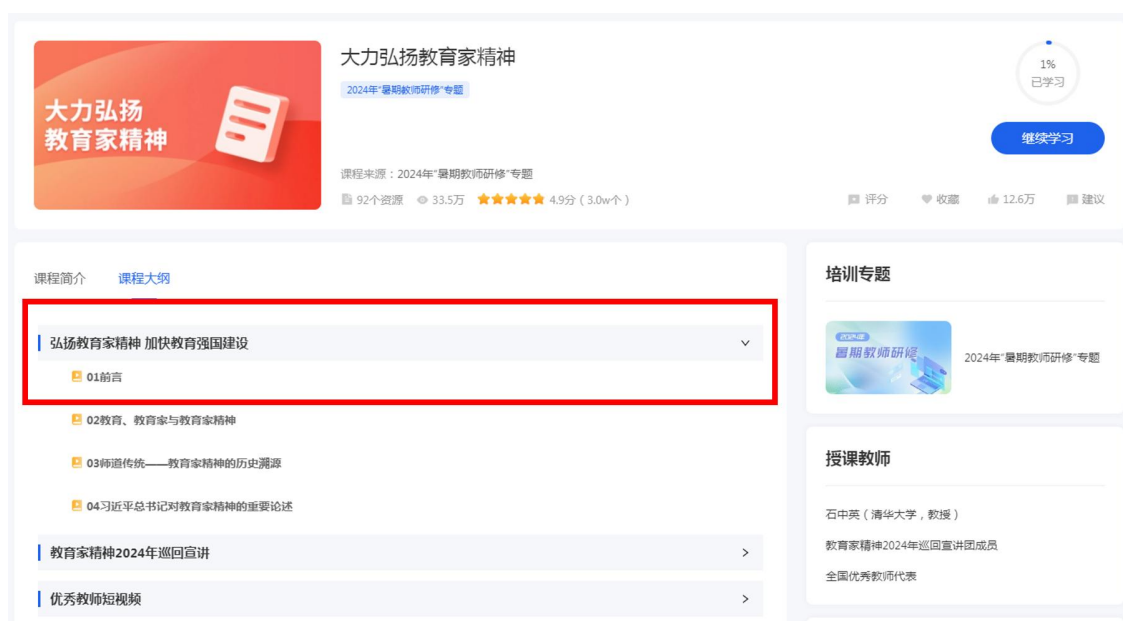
大力弘扬
教育家精神

大力弘扬教育家精神

2024年"暑期教师研修"专题

课程来源：2024年"暑期教师研修"专题

92个资源 33.5万 4.9分（3.0w个）

1%
已学习

继续学习

评分 收藏 12.6万 建议

课程简介 课程大纲

弘扬教育家精神 加快教育强国建设

01前言

02教育、教育家与教育家精神

03师道传统——教育家精神的历史溯源

04习近平总书记对教育家精神的重要论述

教育家精神2024年巡回宣讲

优秀教师短视频

培训专题

2024年
暑期教师研修

2024年"暑期教师研修"专题

授课教师

石中英（清华大学，教授）

教育家精神2024年巡回宣讲团成员

全国优秀教师代表